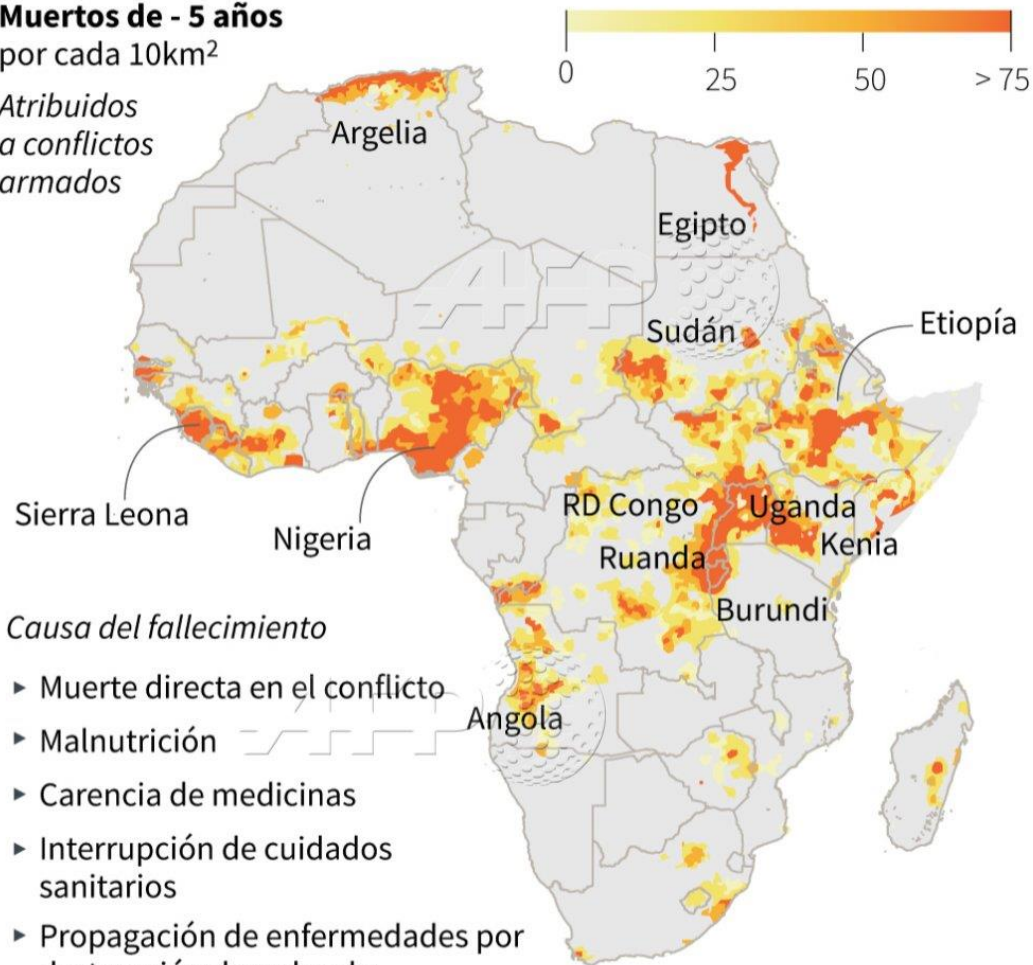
Muertos de - 5 años
por cada 10km$^2$

Atribuidos a conflictos armados

0 25 50 > 75

Argelia

Egipto

Sudán

Etiopía

Sierra Leona

Nigeria

RD Congo

Uganda

Ruanda

Kenia

Burundi

Angola

AFP

Causa del fallecimiento

▸ Muerte directa en el conflicto
▸ Malnutrición
▸ Carencia de medicinas
▸ Interrupción de cuidados sanitarios
▸ Propagación de enfermedades por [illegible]